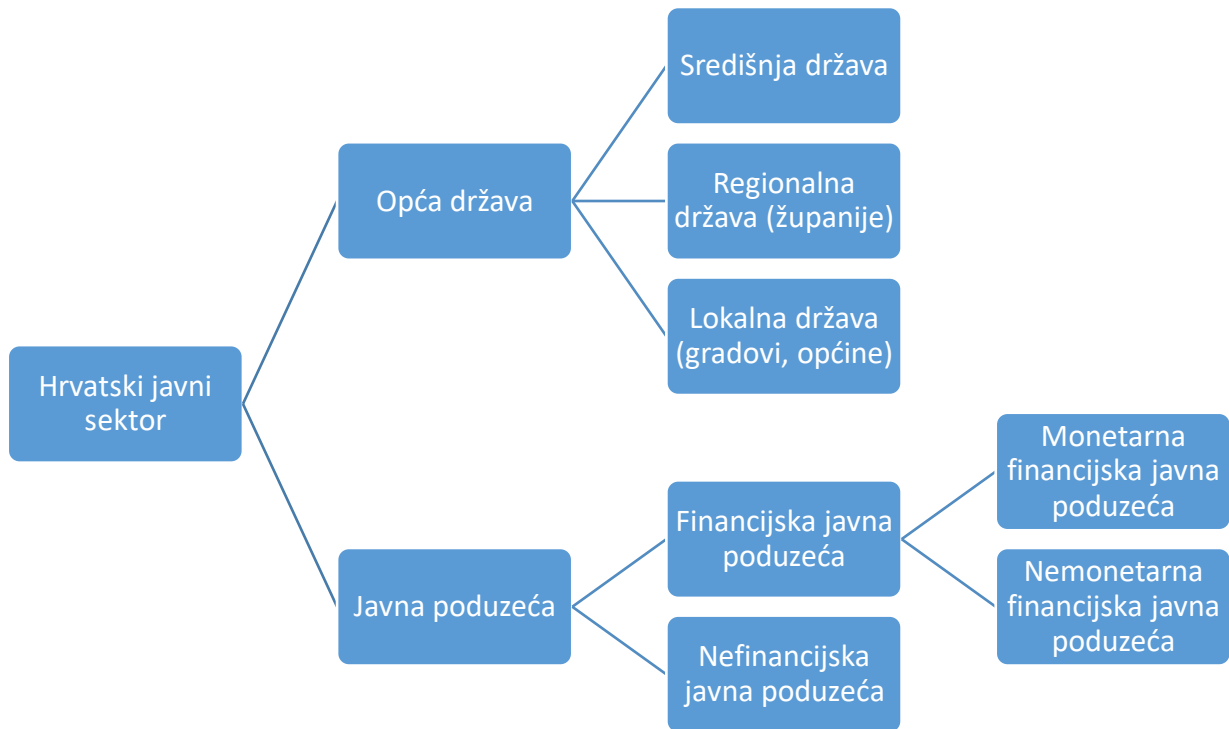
Hrvatski javni sektor

Opća država

Središnja država

Regionalna država (županije)

Lokalna država (gradovi, općine)

Javna poduzeća

Financijska javna poduzeća

Monetarna financijska javna poduzeća

Nemonetarna financijska javna poduzeća

Nefinancijska javna poduzeća